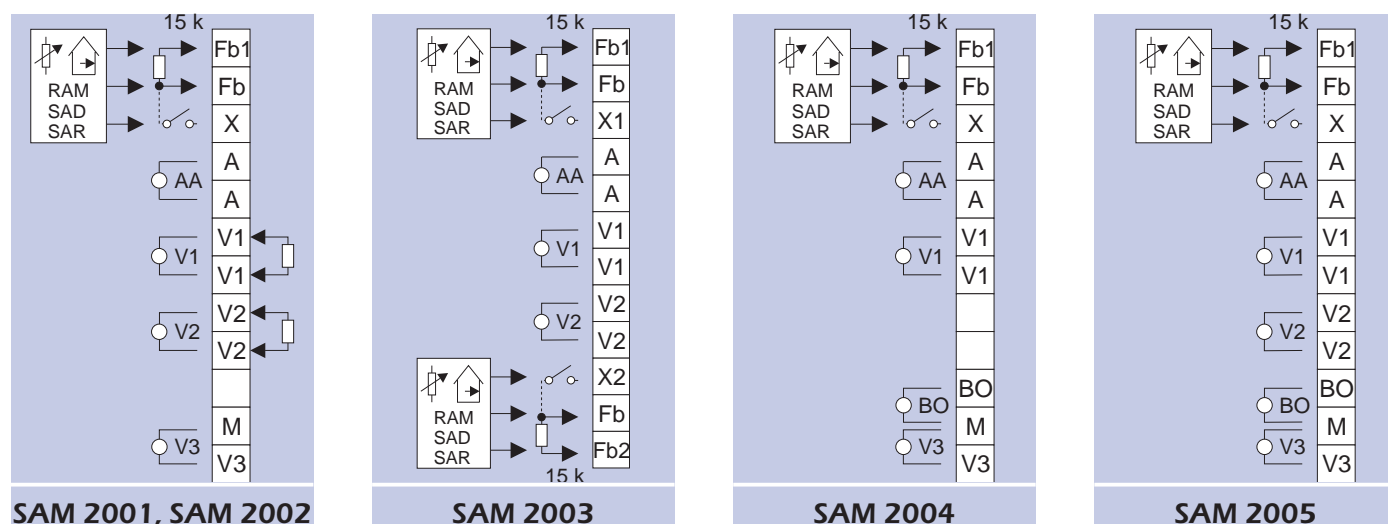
15 k
RAM
SAD
SAR
Fb1
Fb
X
A
AA
A
V1
V1
V1
V2
V2
V2
M
V3
V3
SAM 2001, SAM 2002

15 k
RAM
SAD
SAR
Fb1
Fb
X1
A
AA
A
V1
V1
V1
V2
V2
V2
RAM
SAD
SAR
X2
Fb
Fb2
15 k
SAM 2003

15 k
RAM
SAD
SAR
Fb1
Fb
X
A
AA
A
V1
V1
V1
BO
BO
M
V3
V3
SAM 2004

15 k
RAM
SAD
SAR
Fb1
Fb
X
A
AA
A
V1
V1
V1
V2
V2
V2
BO
BO
M
V3
V3
SAM 2005